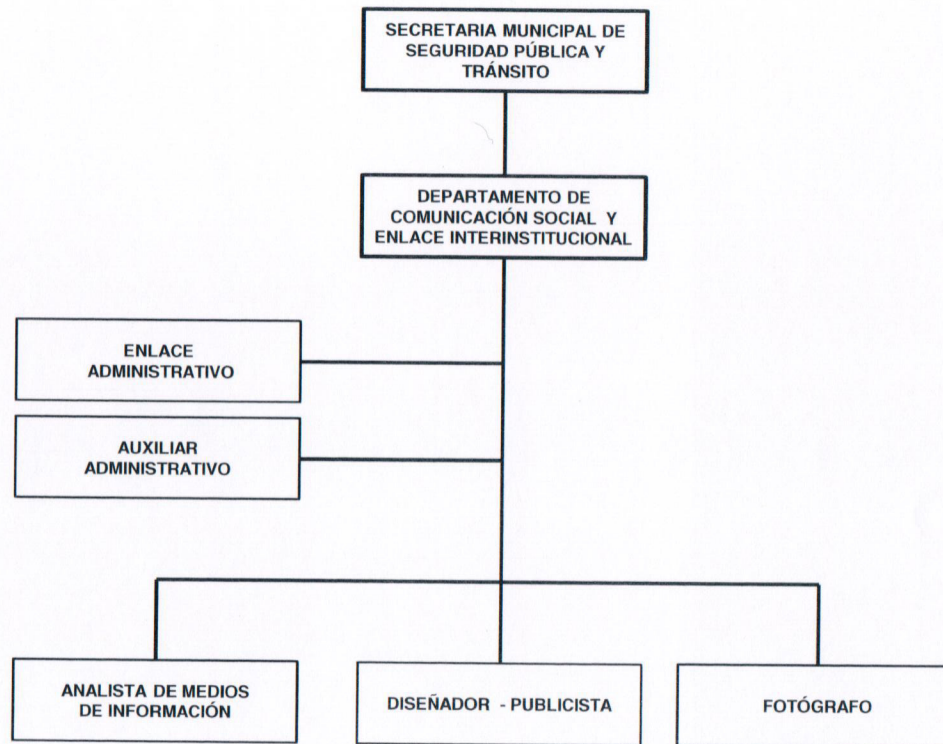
SECRETARIA MUNICIPAL DE SEGURIDAD PÚBLICA Y TRÁNSITO

DEPARTAMENTO DE COMUNICACIÓN SOCIAL Y ENLACE INTERINSTITUCIONAL

ENLACE ADMINISTRATIVO

AUXILIAR ADMINISTRATIVO

ANALISTA DE MEDIOS DE INFORMACIÓN

DISEÑADOR - PUBLICISTA

FOTÓGRAFO